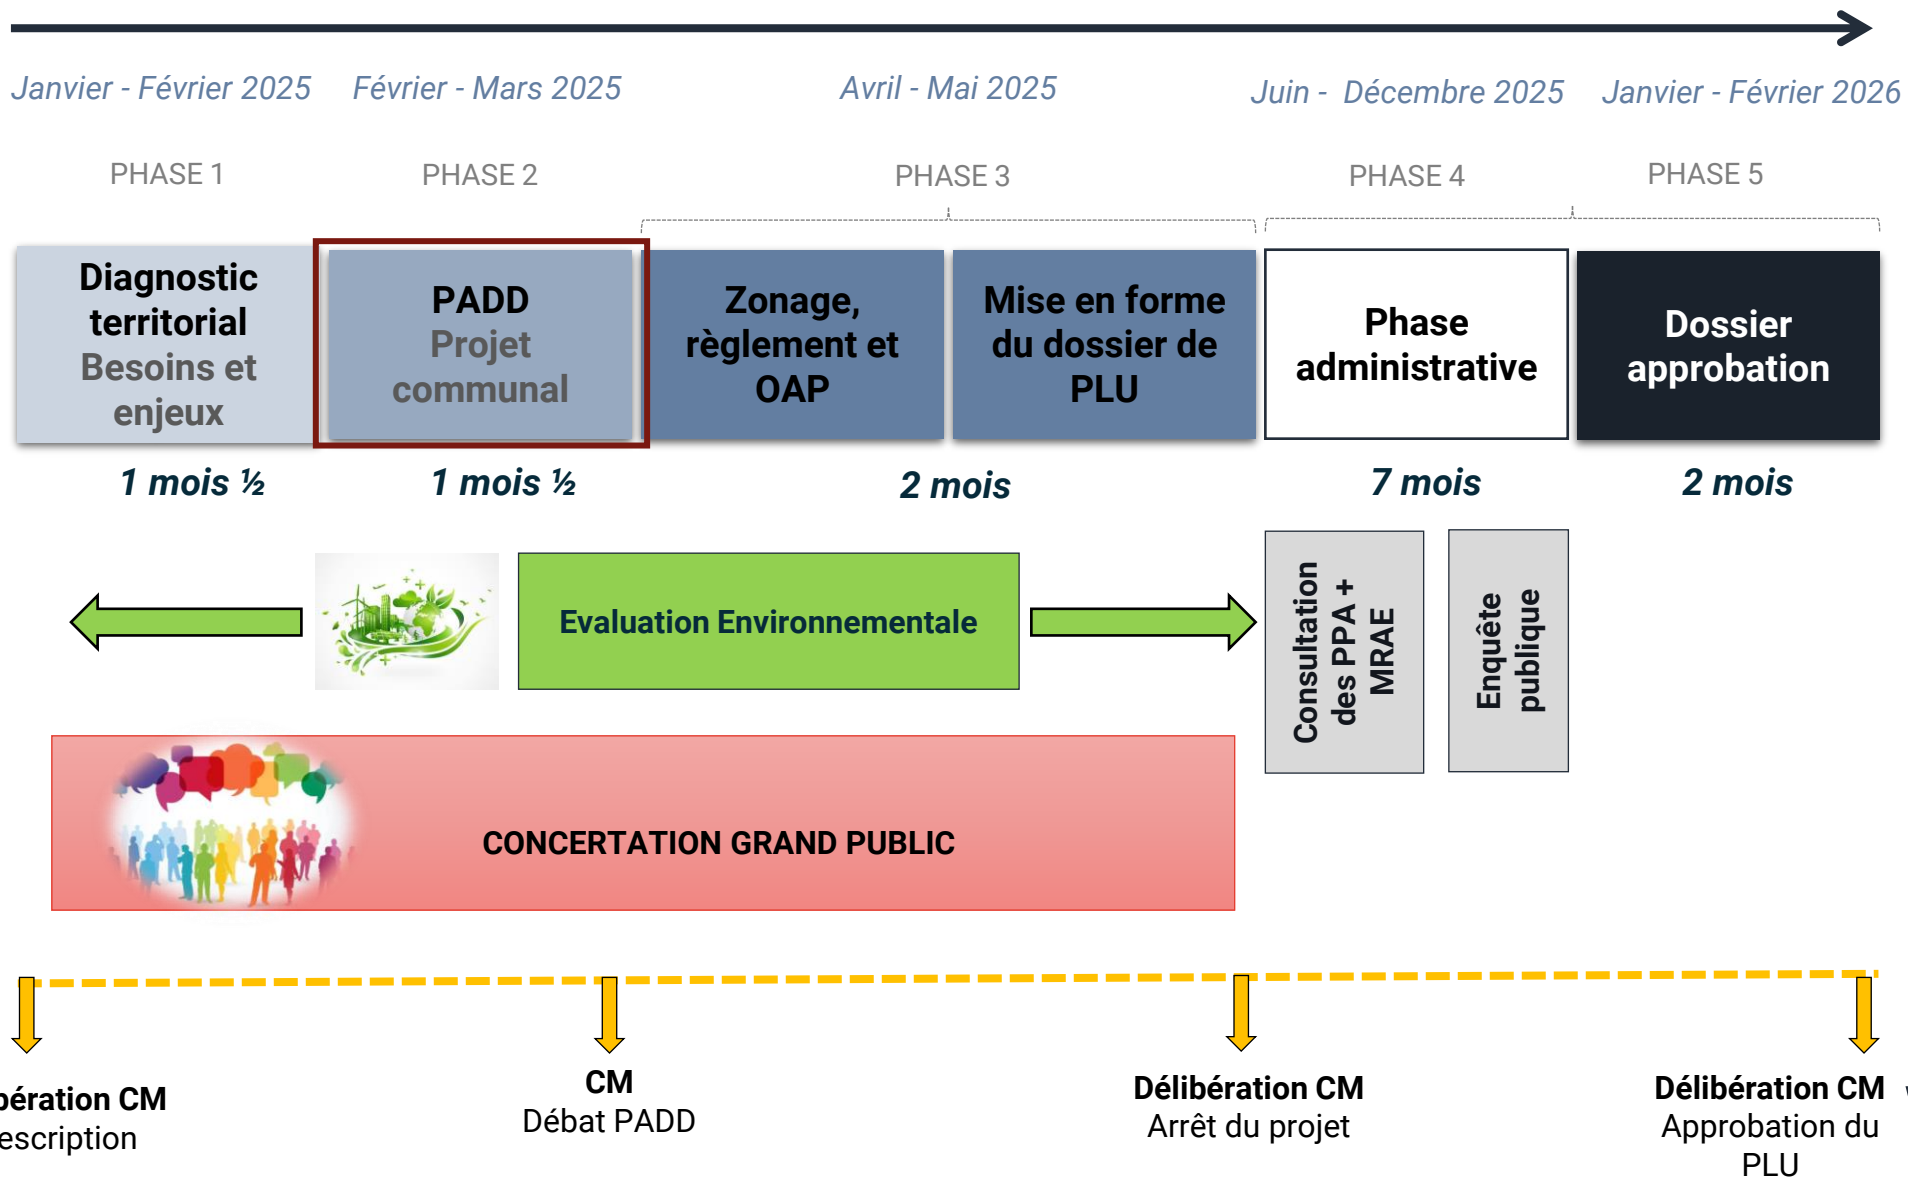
Janvier - Février 2025
Février - Mars 2025
Avril - Mai 2025
Juin - Décembre 2025
Janvier - Février 2026

PHASE 1
PHASE 2
PHASE 3
PHASE 4
PHASE 5

Diagnostic territorial Besoins et enjeux

PADD Projet communal

Zonage, règlement et OAP

Mise en forme du dossier de PLU

Phase administrative

Dossier approbation

1 mois ½
1 mois ½
2 mois
7 mois
2 mois

Evaluation Environnementale

Consultation des PPA + MRAE

Enquête publique

CONCERTATION GRAND PUBLIC

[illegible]ération CM
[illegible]escription

CM
Débat PADD

Délibération CM
Arrêt du projet

Délibération CM
Approbation du PLU